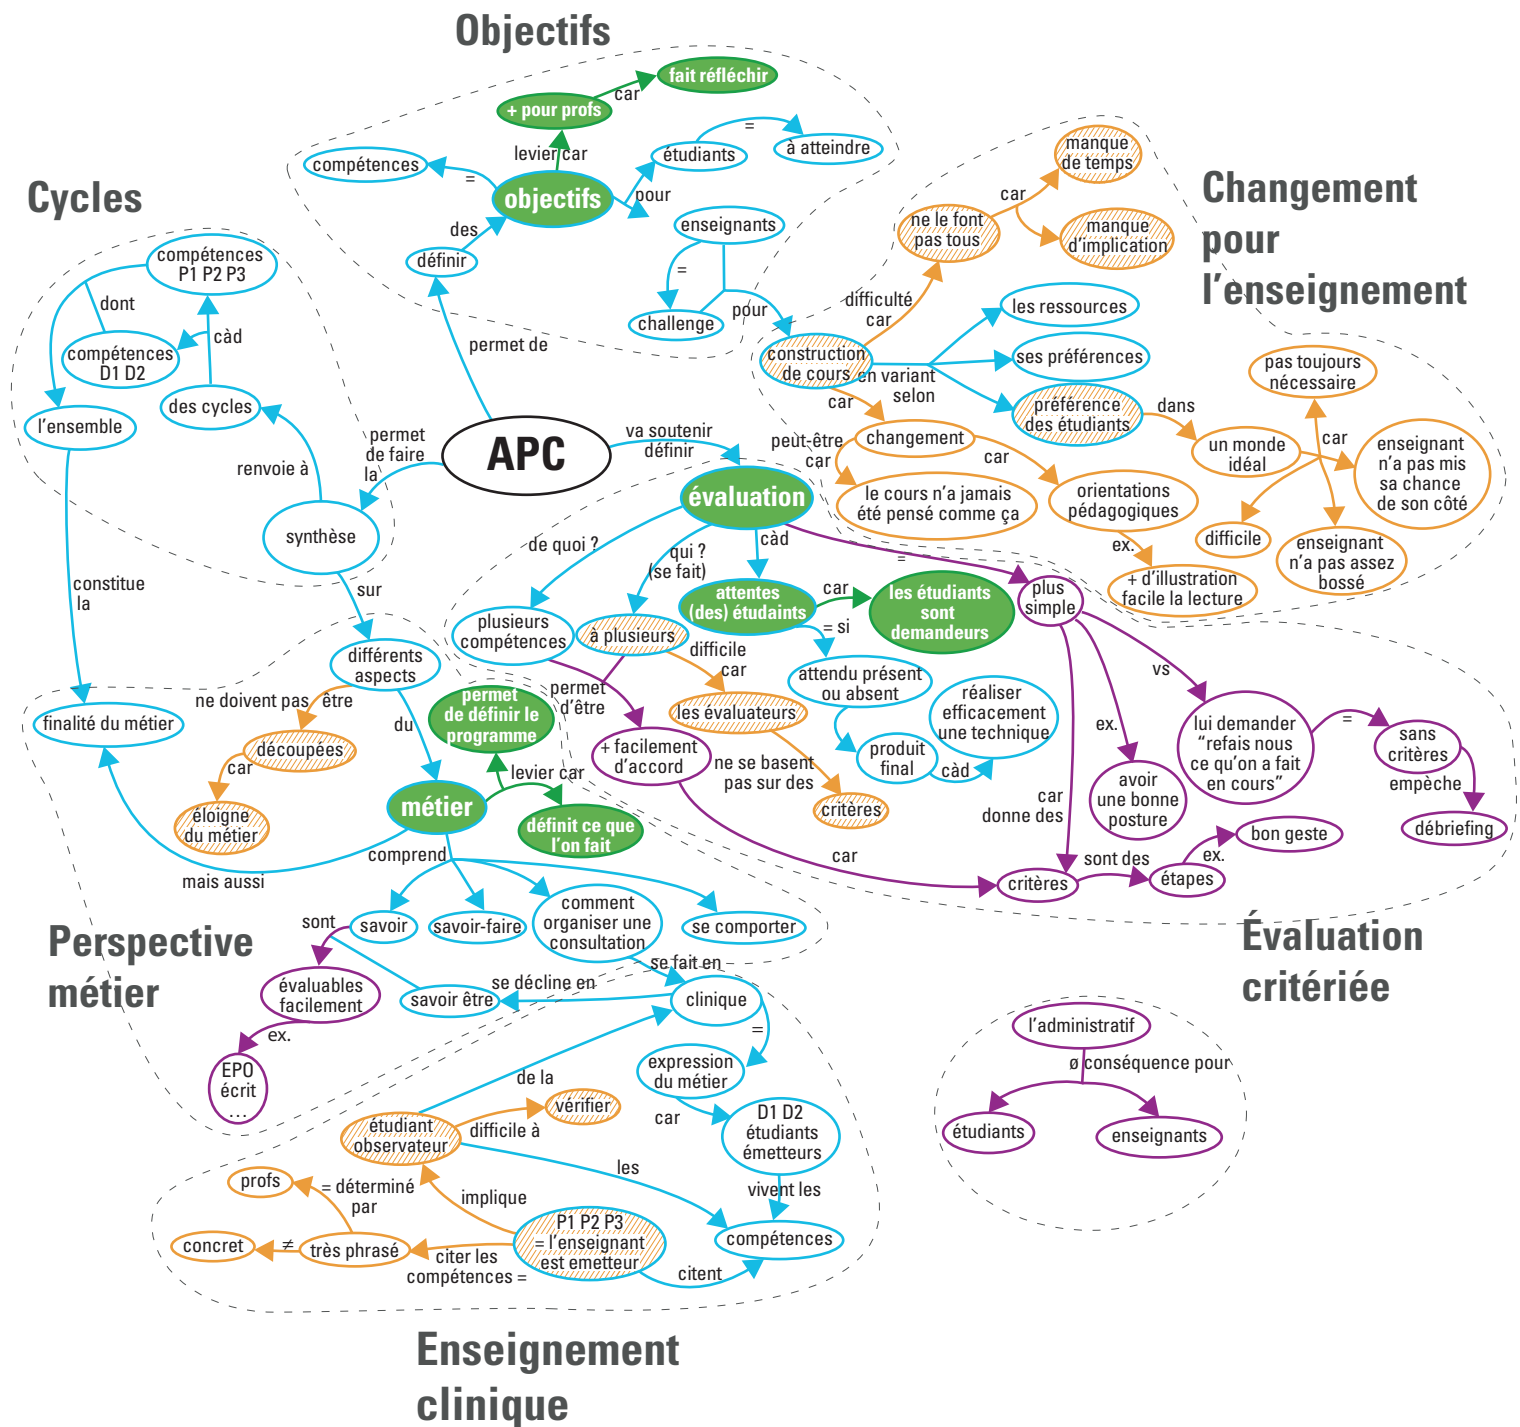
Objectifs

fait réfléchir
car
+ pour profs
levier car
compétences
=
objectifs
étudiants
=
à atteindre
pour
des
définir
enseignants
=
challenge
pour
permet de

Cycles

compétences P1 P2 P3
dont
compétences D1 D2
càd
des cycles
l'ensemble
renvoie à
permet de faire la
APC
va soutenir définir
synthèse
constitue la
sur

Changement pour l'enseignement

manque de temps
car
ne le font pas tous
manque d'implication
difficulté car
les ressources
construction de cours
en variant selon
ses préférences
préférence des étudiants
dans
pas toujours nécessaire
car
changement
car
peut-être car
un monde idéal
car
enseignant n'a pas mis sa chance de son côté
le cours n'a jamais été pensé comme ça
orientations pédagogiques
difficile
ex.
+ d'illustration facile la lecture
enseignant n'a pas assez bossé

évaluation
de quoi ?
qui ? (se fait)
càd
=
plus simple
attentes (des) étudiants
car
les étudiants sont demandeurs
= si
plusieurs compétences
à plusieurs
difficile car
attendu présent ou absent
différents aspects
ne doivent pas être
permet d'être
les évaluateurs
réaliser efficacement une technique
vs
finalité du métier
découpées
permet de définir le programme
du
+ facilement d'accord
ne se basent pas sur des
produit final
càd
ex.
lui demander "refais nous ce qu'on a fait en cours"
=
sans critères
empêche
car
éloigne du métier
levier car
critères
avoir une bonne posture
car donne des
métier
définit ce que l'on fait
débriefing
comprend
car
bon geste
mais aussi
critères
sont des
ex.
étapes
sont
savoir
savoir-faire
comment organiser une consultation
se comporter

Perspective métier

évaluables facilement
se décline en
savoir être
se fait en
clinique

Évaluation critériée

ex.
EPO écrit ...
=
l'administratif
ø conséquence pour
de la
expression du métier
étudiants
enseignants
vérifier
car
D1 D2 étudiants émetteurs
étudiant observateur
difficile à
les
profs
= déterminé par
implique
vivent les
P1 P2 P3 = l'enseignant est emetteur
concret
≠
très phrasé
citer les compétences =
compétences
citent

Enseignement clinique